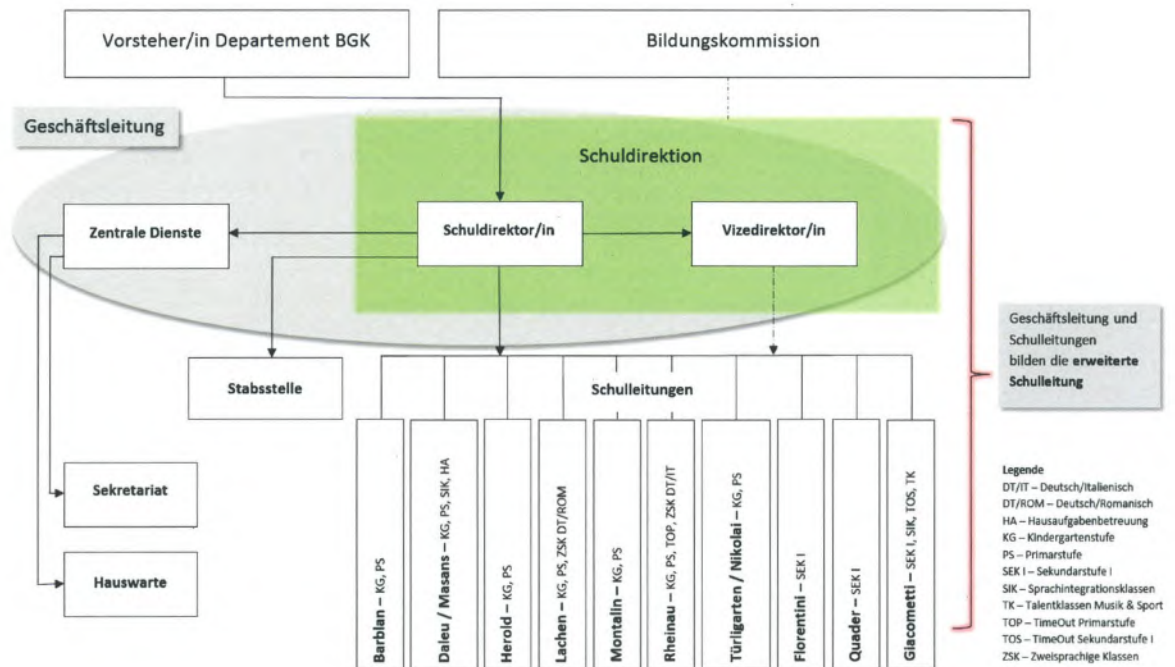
Vorsteher/in Departement BGK

Bildungskommission

Geschäftsleitung

Schuldirektion

Zentrale Dienste

Schuldirektor/in

Vizedirektor/in

Stabsstelle

Schulleitungen

Barblan – KG, PS

Daleu / Masans – KG, PS, SIK, HA

Herold – KG, PS

Lachen – KG, PS, ZSK DT/ROM

Montalin – KG, PS

Rheinau – KG, PS, TOP, ZSK DT/IT

Türligarten / Nikolai – KG, PS

Florentini – SEK I

Quader – SEK I

Giacometti – SEK I, SIK, TOS, TK

Sekretariat

Hauswarte

Geschäftsleitung und Schulleitungen bilden die erweiterte Schulleitung

Legende
DT/IT – Deutsch/Italienisch
DT/ROM – Deutsch/Romanisch
HA – Hausaufgabenbetreuung
KG – Kindergartenstufe
PS – Primarstufe
SEK I – Sekundarstufe I
SIK – Sprachintegrationsklassen
TK – Talentklassen Musik & Sport
TOP – TimeOut Primarstufe
TOS – TimeOut Sekundarstufe I
ZSK – Zweisprachige Klassen